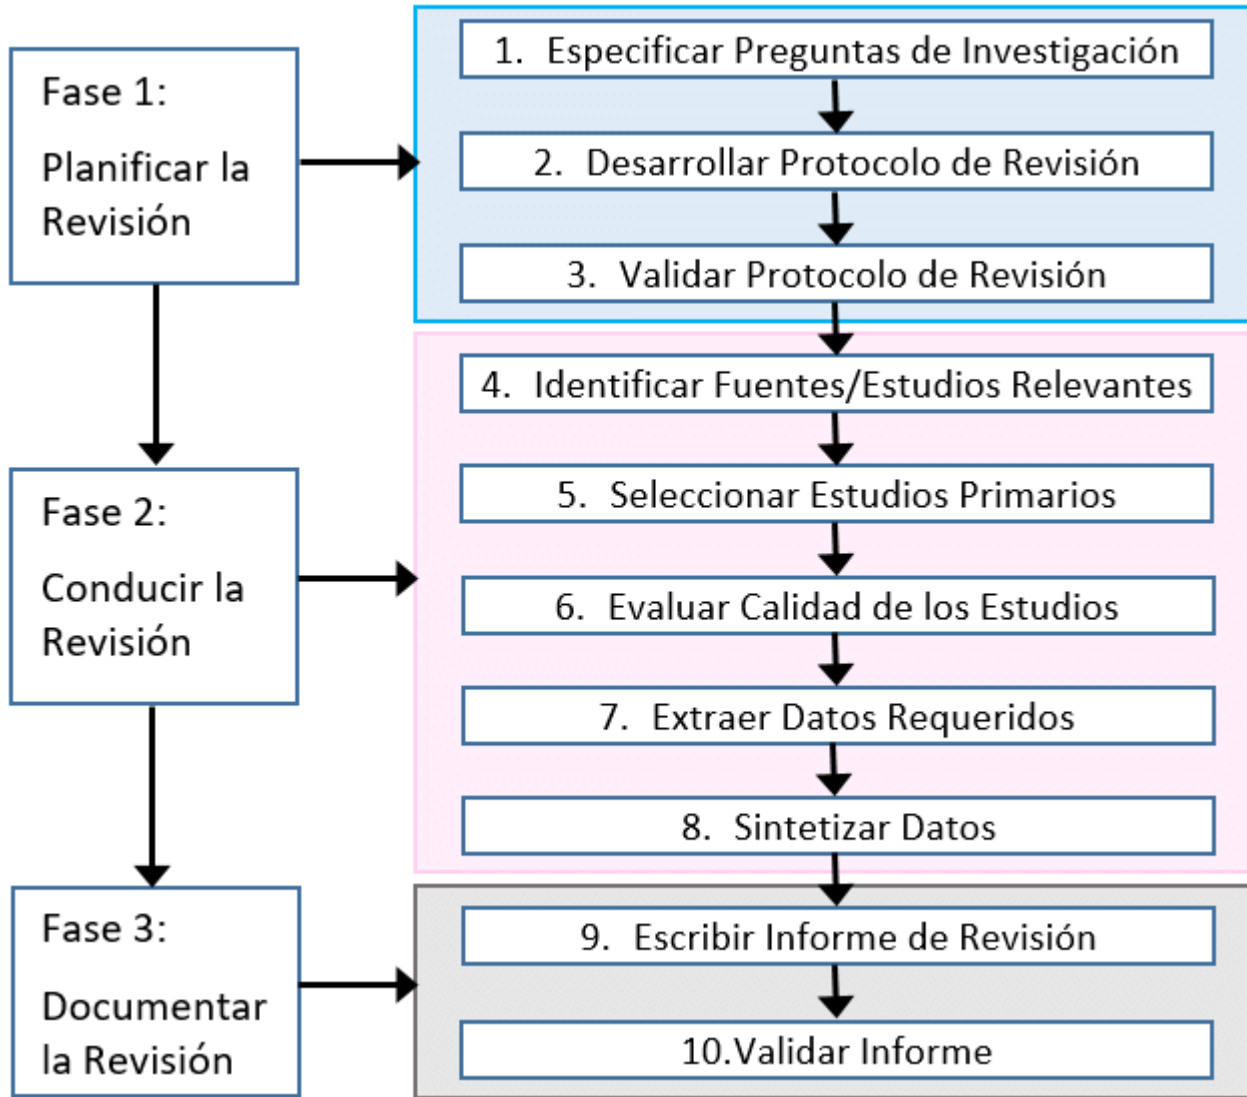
Fase 1:

Planificar la Revisión

1. Especificar Preguntas de Investigación

2. Desarrollar Protocolo de Revisión

3. Validar Protocolo de Revisión

Fase 2:

Conducir la Revisión

4. Identificar Fuentes/Estudios Relevantes

5. Seleccionar Estudios Primarios

6. Evaluar Calidad de los Estudios

7. Extraer Datos Requeridos

8. Sintetizar Datos

Fase 3:

Documentar la Revisión

9. Escribir Informe de Revisión

10.Validar Informe